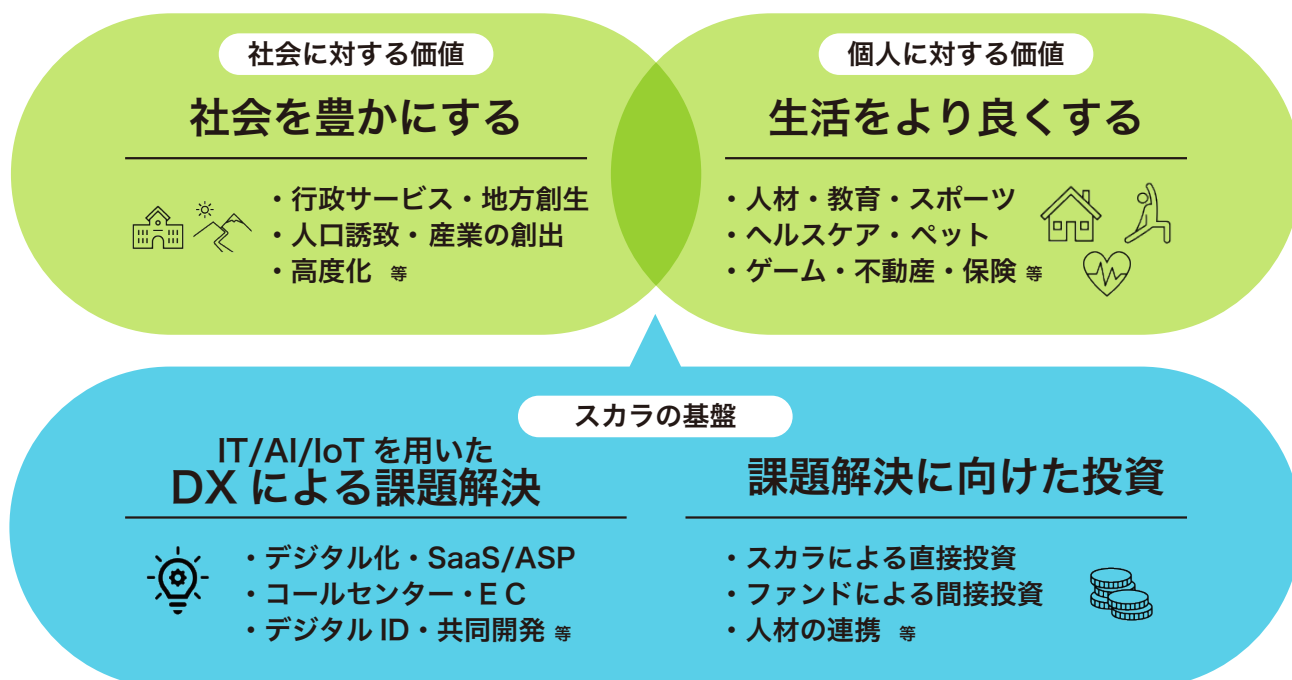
社会に対する価値

社会を豊かにする

・行政サービス・地方創生
・人口誘致・産業の創出
・高度化 等

個人に対する価値

生活をより良くする

・人材・教育・スポーツ
・ヘルスケア・ペット
・ゲーム・不動産・保険 等

スカラの基盤

IT/AI/IoT を用いた
DX による課題解決

・デジタル化・SaaS/ASP
・コールセンター・E C
・デジタル ID・共同開発 等

課題解決に向けた投資

・スカラによる直接投資
・ファンドによる間接投資
・人材の連携 等